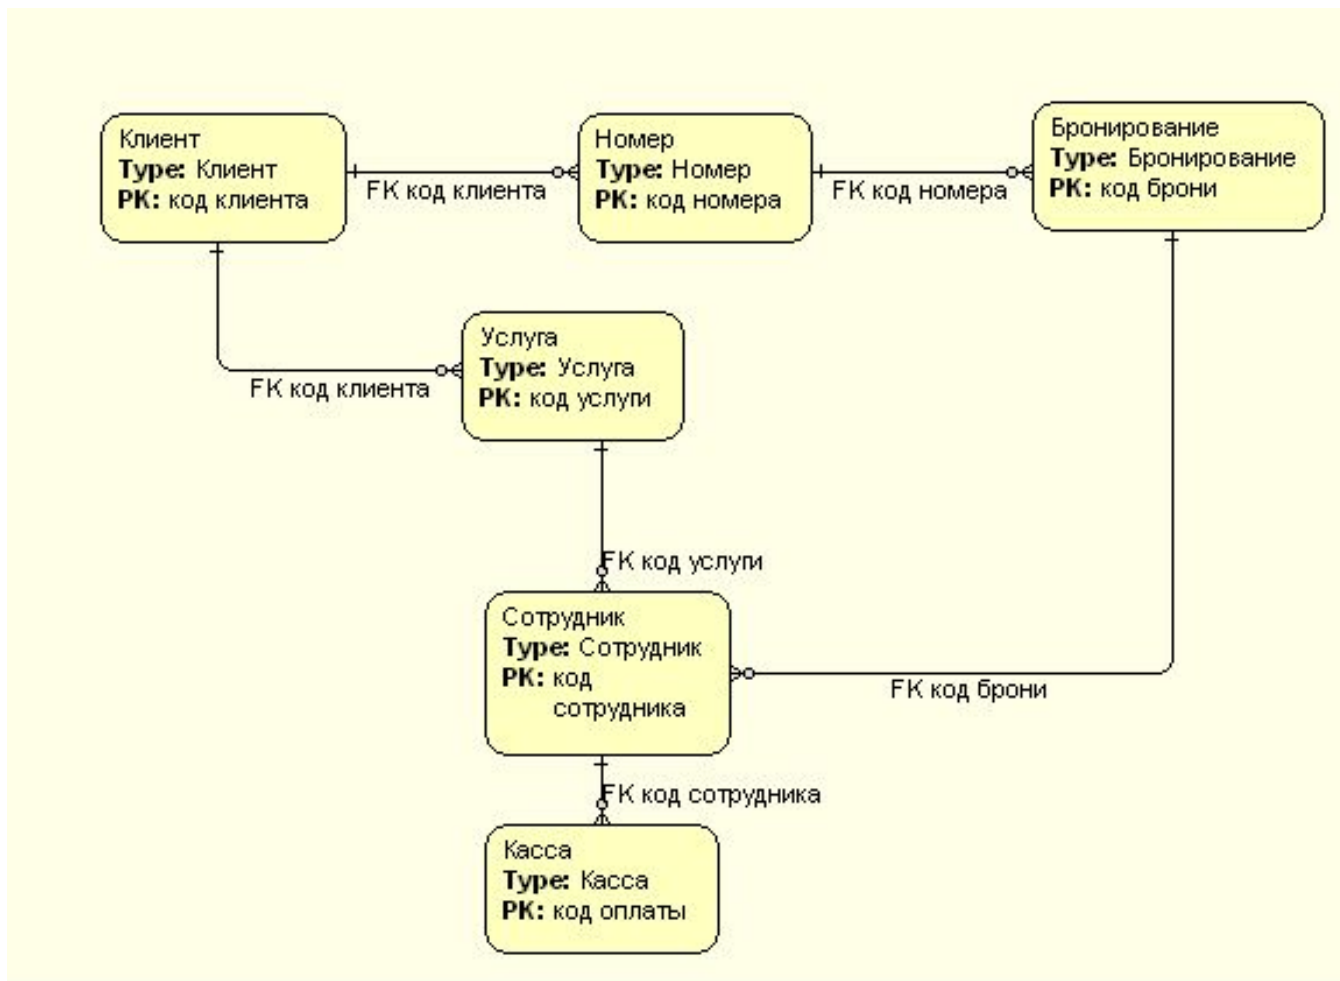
Клиент
**Type:** Клиент
**PK:** код клиента

FK код клиента

Номер
**Type:** Номер
**PK:** код номера

FK код номера

Бронирование
**Type:** Бронирование
**PK:** код брони

Услуга
**Type:** Услуга
**PK:** код услуги

FK код клиента

FK код услуги

Сотрудник
**Type:** Сотрудник
**PK:** код сотрудника

FK код брони

FK код сотрудника

Касса
**Type:** Касса
**PK:** код оплаты